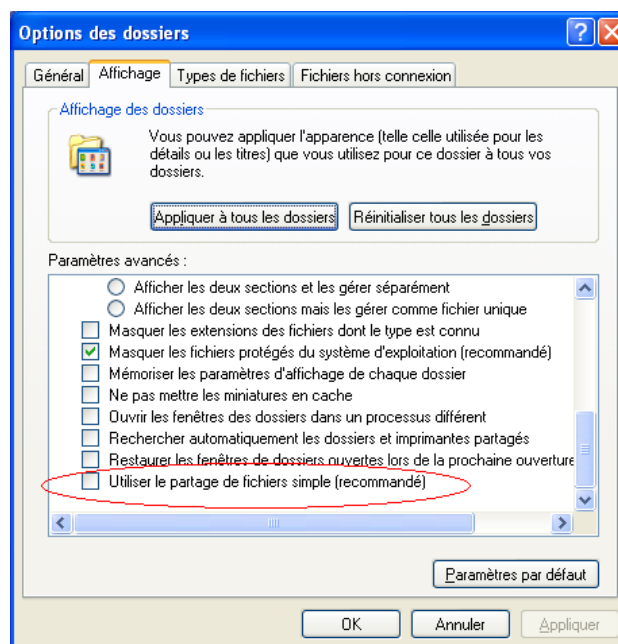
Options des dossiers

Général | Affichage | Types de fichiers | Fichiers hors connexion

Affichage des dossiers

Vous pouvez appliquer l'apparence (telle celle utilisée pour les détails ou les titres) que vous utilisez pour ce dossier à tous vos dossiers.

Appliquer à tous les dossiers | Réinitialiser tous les dossiers

Paramètres avancés :

Afficher les deux sections et les gérer séparément
Afficher les deux sections mais les gérer comme fichier unique
Masquer les extensions des fichiers dont le type est connu
Masquer les fichiers protégés du système d'exploitation (recommandé)
Mémoriser les paramètres d'affichage de chaque dossier
Ne pas mettre les miniatures en cache
Ouvrir les fenêtres des dossiers dans un processus différent
Rechercher automatiquement les dossiers et imprimantes partagés
Restaurer les fenêtres de dossiers ouvertes lors de la prochaine ouverture
Utiliser le partage de fichiers simple (recommandé)

Paramètres par défaut

OK | Annuler | Appliquer